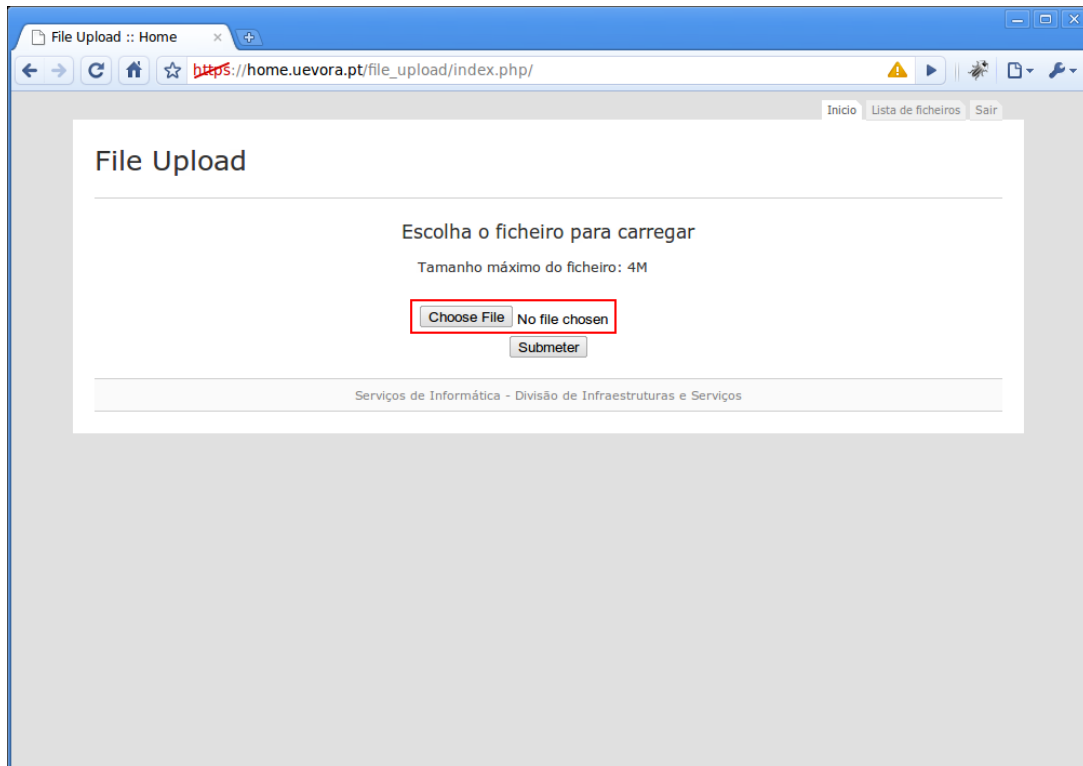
File Upload :: Home

https://home.uevora.pt/file_upload/index.php/

Inicio Lista de ficheiros Sair

File Upload

Escolha o ficheiro para carregar

Tamanho máximo do ficheiro: 4M

Choose File No file chosen

Submeter

Serviços de Informática - Divisão de Infraestruturas e Serviços